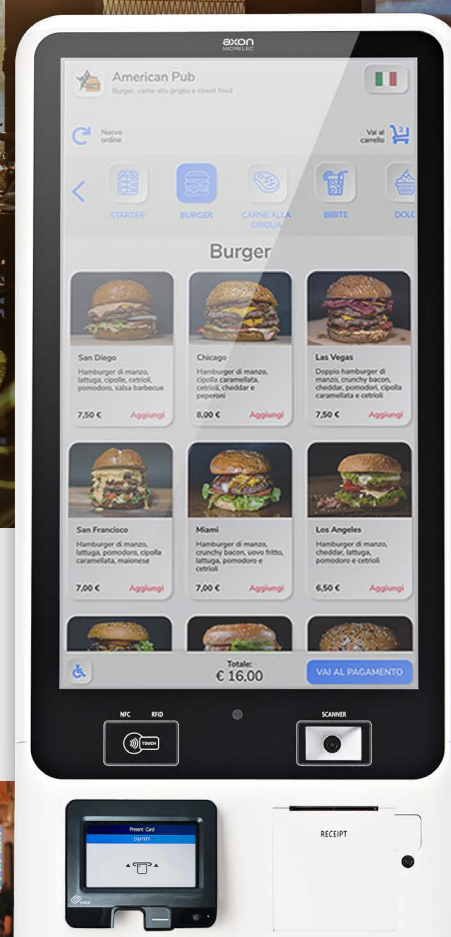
axon
MICRELEC

American Pub
Burger, carne alla griglia e street food

Nuovo ordine

Vai al carrello

STARTER
BURGER
CARNE ALLA GRIGLIA
BIBITE
DOLC

Burger

San Diego
Hamburger di manzo, lattuga, cipolle, cetrioli, pomodoro, salsa barbecue
7,50 €
Aggiungi

Chicago
Hamburger di manzo, cipolla caramellata, cetrioli, cheddar e peperoni
8,00 €
Aggiungi

Las Vegas
Doppio hamburger di manzo, crunchy bacon, cheddar, pomodori, cipolla caramellata e cetrioli
7,50 €
Aggiungi

San Francisco
Hamburger di manzo, lattuga, pomodoro, cipolla caramellata, maionese
7,00 €
Aggiungi

Miami
Hamburger di manzo, crunchy bacon, uovo fritto, lattuga, pomodoro e cetrioli
7,00 €
Aggiungi

Los Angeles
Hamburger di manzo, cheddar, lattuga, pomodoro e cetrioli
6,50 €
Aggiungi

Totale:
€ 16,00
VAI AL PAGAMENTO

NFC
RFID
TOUCH
SCANNER

Present Card
payment

RECEIPT